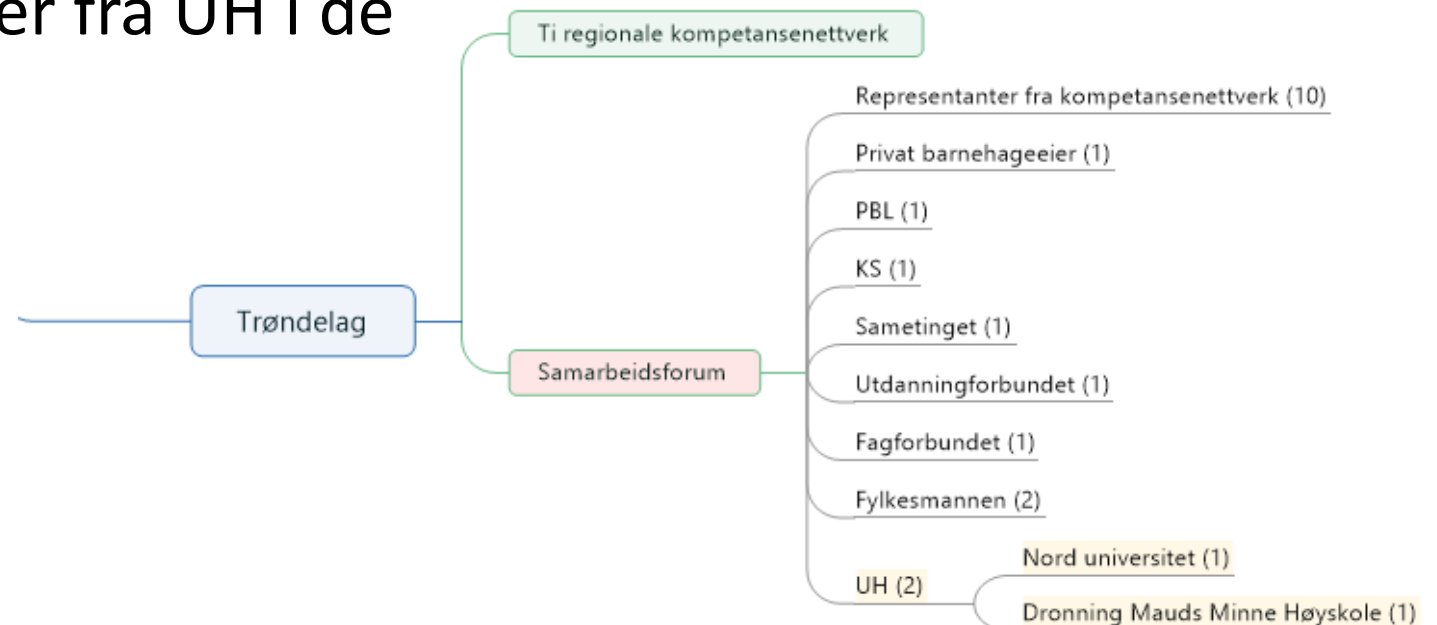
er fra UH i de

Ti regionale kompetansenettverk

Trøndelag

Samarbeidsforum

Representanter fra kompetansenettverk (10)

Privat barnehageeier (1)

PBL (1)

KS (1)

Sametinget (1)

Utdanningforbundet (1)

Fagforbundet (1)

Fylkesmannen (2)

UH (2)

Nord universitet (1)

Dronning Mauds Minne Høyskole (1)